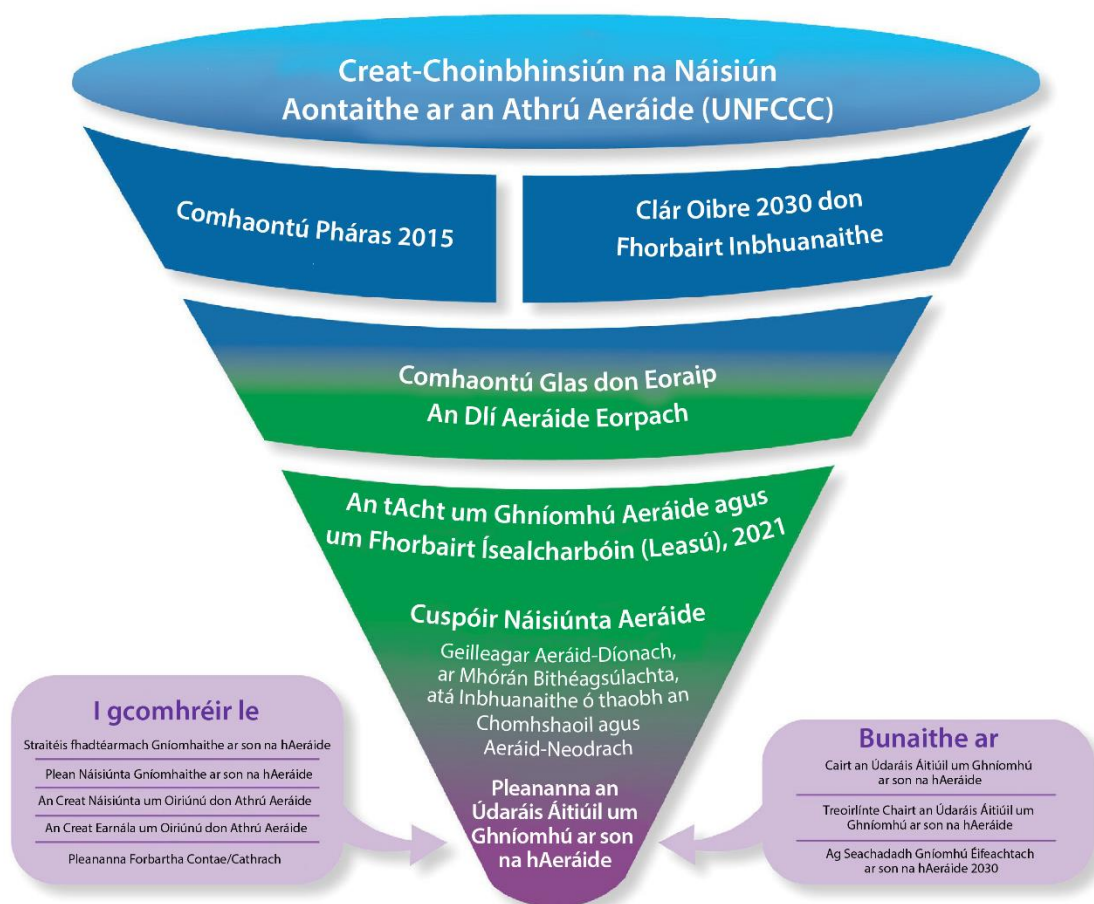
Creat-Choinbhinsiún na Náisiún Aontaithe ar an Athrú Aeráide (UNFCCC)

Comhaontú Pháras 2015

Clár Oibre 2030 don Fhorbairt Inbhuanaithe

Comhaontú Glas don Eoraip
An Dlí Aeráide Eorpach

An tAcht um Ghníomhú Aeráide agus um Fhorbairt Ísealcharbóin (Leasú), 2021

Cuspóir Náisiúnta Aeráide

Geilleagar Aeráid-Díonach, ar Mhórán Bithéagsúlachta, atá Inbhuanaithe ó thaobh an Chomhshaoil agus Aeráid-Neodrach

Pleananna an Údaráis Áitiúil um Ghníomhú ar son na hAeráide

I gcomhréir le

Straitéis fhadtéarmach Gníomhaithe ar son na hAeráide

Plean Náisiúnta Gníomhaithe ar son na hAeráide

An Creat Náisiúnta um Oiriúnú don Athrú Aeráide

An Creat Earnála um Oiriúnú don Athrú Aeráide

Pleananna Forbartha Contae/Cathrach

Bunaithe ar

Cairt an Údaráis Áitiúil um Ghníomhú ar son na hAeráide

Treoirlínte Chairt an Údaráis Áitiúil um Ghníomhú ar son na hAeráide

Ag Seachadadh Gníomhú Éifeachtach ar son na hAeráide 2030